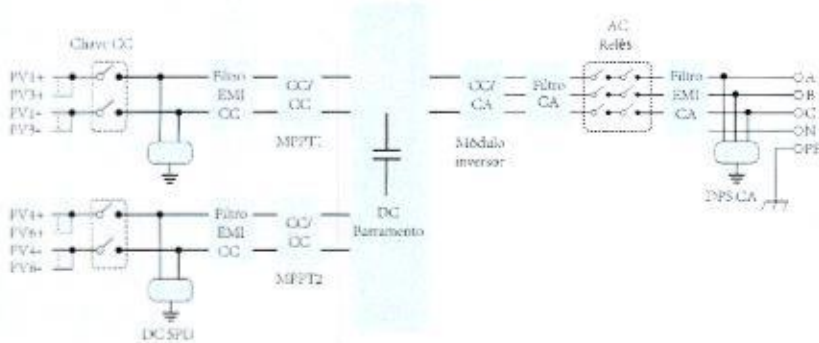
Chave CC

PV1+
PV3+
PV1-
PV3-

Filtro
EMI
CC

CC/
CC

MPPT1

PV4+
PV6+
PV4-
PV8-

Filtro
EMI
CC

CC/
CC

MPPT2

DC SPD

DC
Barramento

CC/
CA

Módulo
inversor

Filtro
CA

AC
Relés

Filtro
EMI
CA

DPS CA

OA
OB
OC
ON
OPE